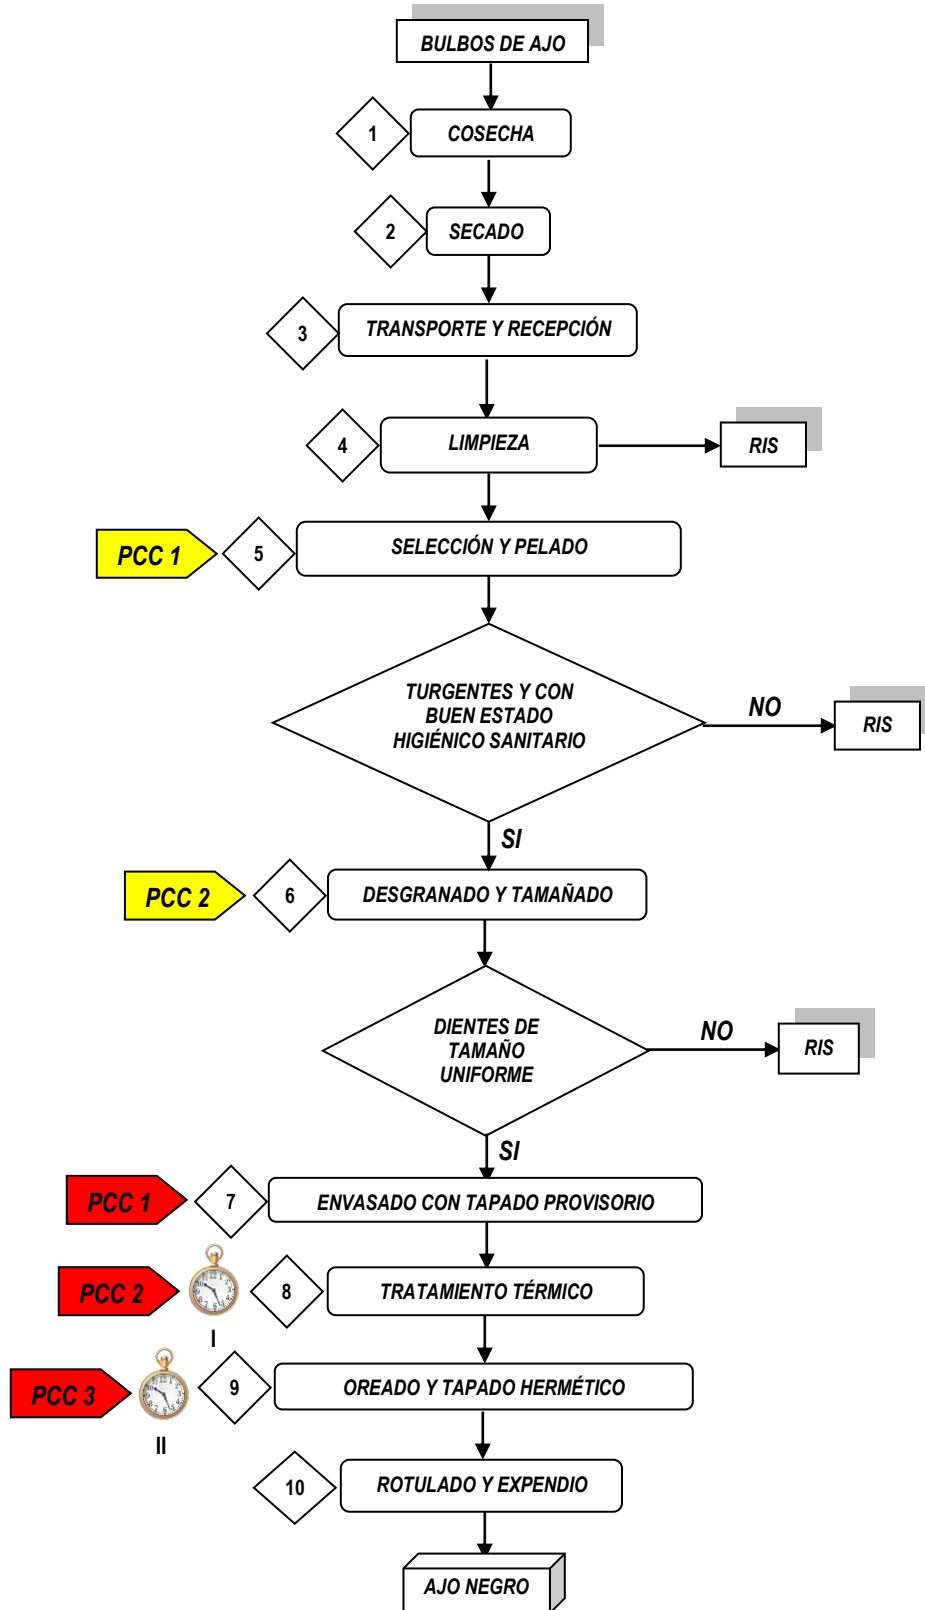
BULBOS DE AJO

1 COSECHA

2 SECADO

3 TRANSPORTE Y RECEPCIÓN

4 LIMPIEZA

RIS

PCC 1 5 SELECCIÓN Y PELADO

TURGENTES Y CON BUEN ESTADO HIGIÉNICO SANITARIO

NO

RIS

SI

PCC 2 6 DESGRANADO Y TAMAÑADO

DIENTES DE TAMAÑO UNIFORME

NO

RIS

SI

PCC 1 7 ENVASADO CON TAPADO PROVISORIO

PCC 2 I 8 TRATAMIENTO TÉRMICO

PCC 3 II 9 OREADO Y TAPADO HERMÉTICO

10 ROTULADO Y EXPENDIO

AJO NEGRO